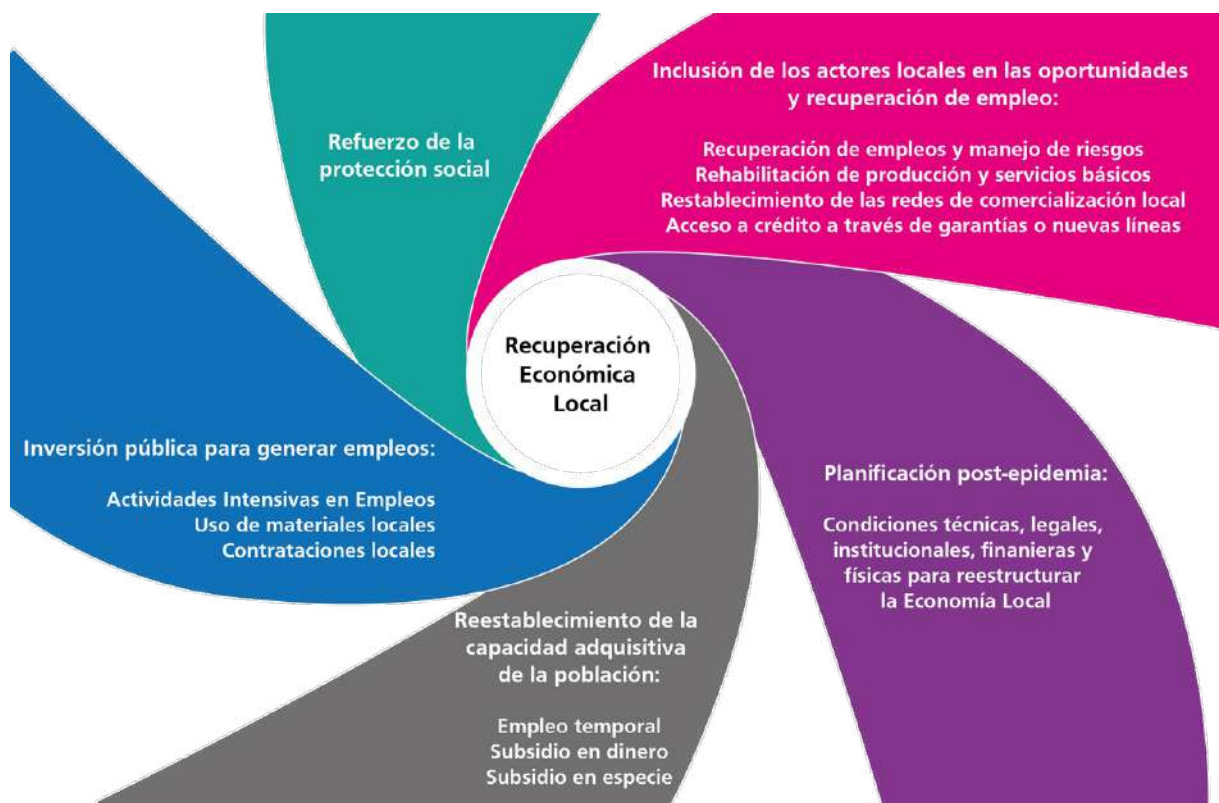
Refuerzo de la protección social

Inclusión de los actores locales en las oportunidades y recuperación de empleo:

Recuperación de empleos y manejo de riesgos
Rehabilitación de producción y servicios básicos
Restablecimiento de las redes de comercialización local
Acceso a crédito a través de garantías o nuevas líneas

Recuperación Económica Local

Inversión pública para generar empleos:

Actividades Intensivas en Empleos
Uso de materiales locales
Contrataciones locales

Planificación post-epidemia:

Condiciones técnicas, legales, institucionales, finanieras y físicas para reestructurar la Economía Local

Reestablecimiento de la capacidad adquisitiva de la población:

Empleo temporal
Subsidio en dinero
Subsidio en especie